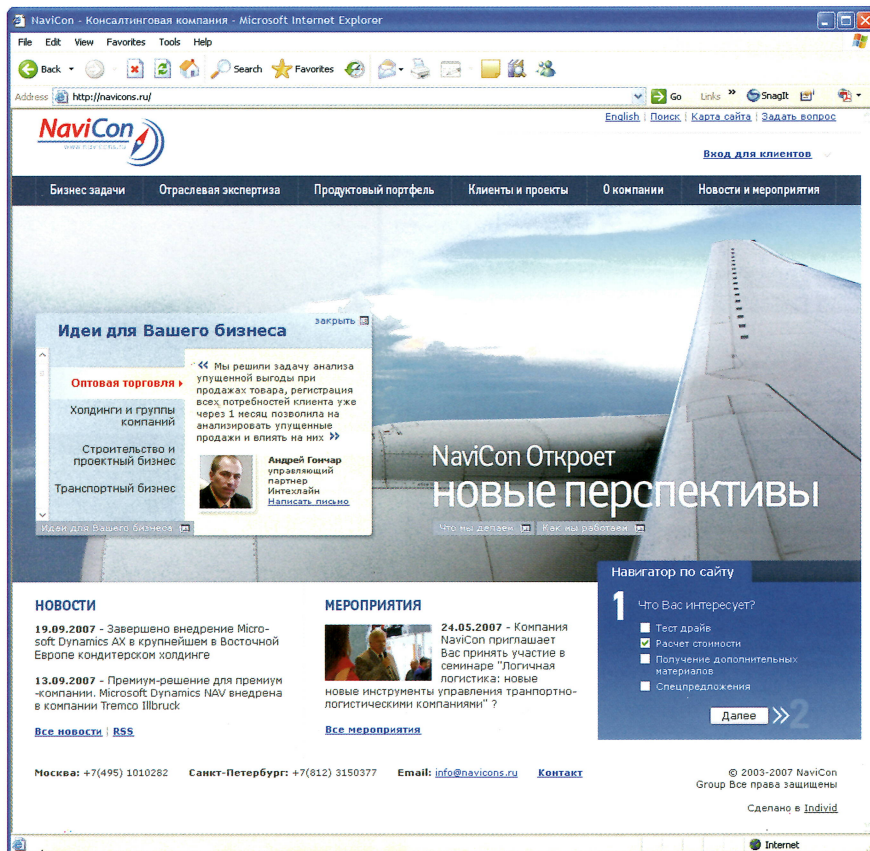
NaviCon - Консалтинговая компания - Microsoft Internet Explorer

File Edit View Favorites Tools Help

Back Search Favorites

Address http://navicons.ru/ Go Links SnagIt

NaviCon
www.navicons.ru

English | Поиск | Карта сайта | Задать вопрос

Вход для клиентов

Бизнес задачи | Отраслевая экспертиза | Продуктовый портфель | Клиенты и проекты | О компании | Новости и мероприятия

Идеи для Вашего бизнеса

закрыть

Оптовая торговля

Холдинги и группы компаний

Строительство и проектный бизнес

Транспортный бизнес

« Мы решили задачу анализа упущенной выгоды при продажах товара, регистрация всех потребностей клиента уже через 1 месяц позволила на анализировать упущенные продажи и влиять на них »

Андрей Гончар
управляющий партнер Интехлайн
Написать письмо

Идеи для Вашего бизнеса

NaviCon Откроет
новые перспективы

Что мы делаем | Как мы работаем

НОВОСТИ

19.09.2007 - Завершено внедрение Microsoft Dynamics AX в крупнейшем в Восточной Европе кондитерском холдинге

13.09.2007 - Премиум-решение для премиум-компании. Microsoft Dynamics NAV внедрена в компании Tremco Illbruck

Все новости | RSS

МЕРОПРИЯТИЯ

24.05.2007 - Компания NaviCon приглашает Вас принять участие в семинаре "Логичная логистика: новые новые инструменты управления транпортно-логистическими компаниями" ?

Все мероприятия

Навигатор по сайту

1 Что Вас интересует?

Тест драйв
Расчет стоимости
Получение дополнительных материалов
Спецпредложения

Далее 2

Москва: +7(495) 1010282 Санкт-Петербург: +7(812) 3150377 Email: info@navicons.ru Контакт

© 2003-2007 NaviCon Group Все права защищены

Сделано в Individ

Internet